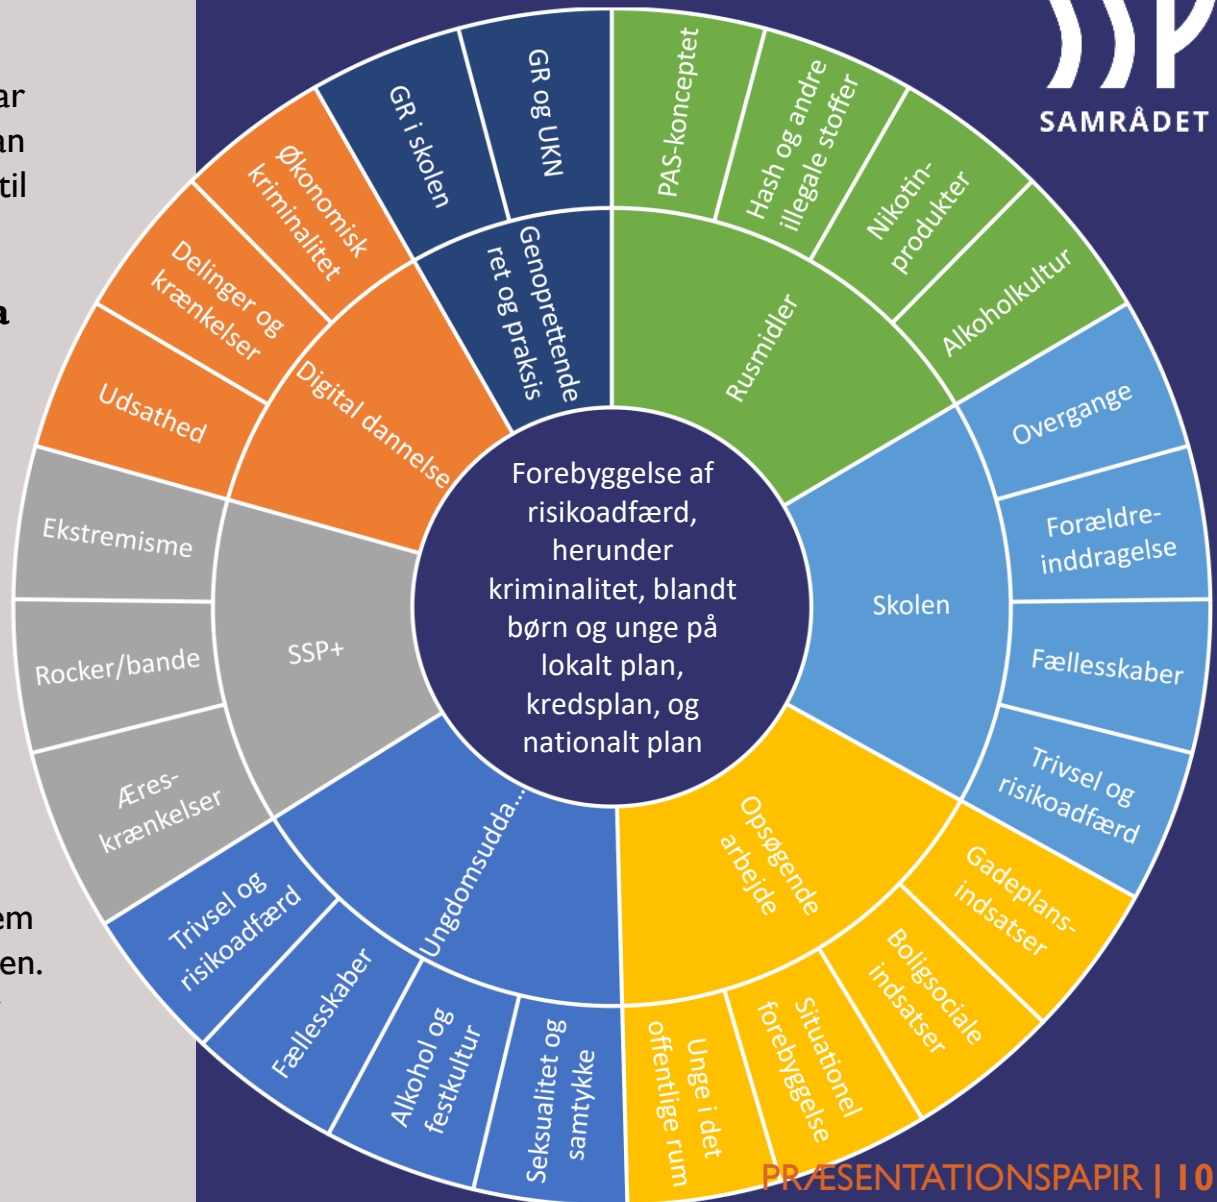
ar
an
til

a

em
en.

SSP
SAMRÅDET

Forebyggelse af risikoadfærd, herunder kriminalitet, blandt børn og unge på lokalt plan, kredsplan, og nationalt plan

Rusmidler
PAS-konceptet
Hash og andre illegale stoffer
Nikotin-produkter
Alkoholkultur

Skolen
Overgange
Forældre-inddragelse
Fællesskaber
Trivsel og risikoadfærd

Opsøgende arbejde
Gadeplans-indsatser
Boligsociale indsatser
Situationel forebyggelse
Unge i det offentlige rum

Ungdomsudda...
Seksualitet og samtykke
Alkohol og festkultur
Fællesskaber
Trivsel og risikoadfærd

SSP+
Æres-krænkelser
Rocker/bande
Ekstremisme

Digital dannelse
Udsathed
Delinger og krænkelser
Økonomisk kriminalitet

Genoprettende ret og praksis
GR i skolen
GR og UKN

PRÆSENTATIONSPAPIR | 10